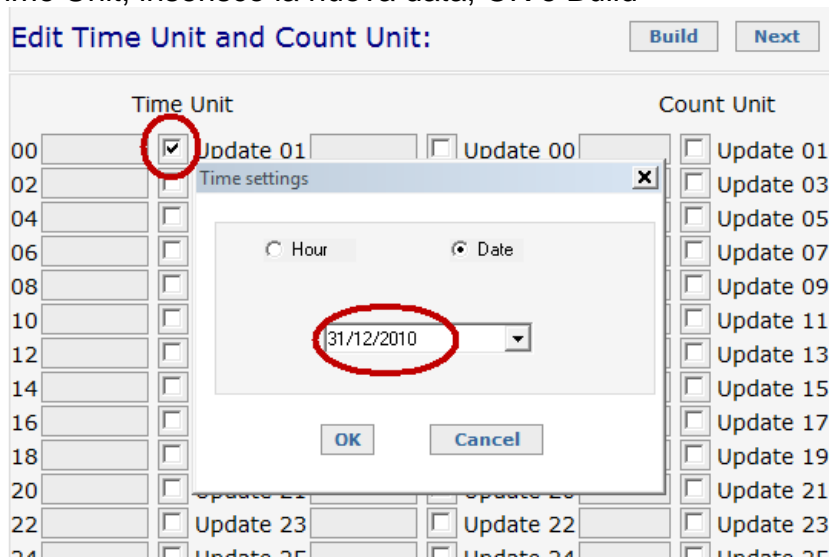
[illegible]

Edit Time Unit and Count Unit:

Build

Next

Time Unit

Count Unit

00 Update 01 Update 00 Update 01

02 Update 03

04 Update 05

06 Update 07

08 Update 09

10 Update 11

12 Update 13

14 Update 15

16 Update 17

18 Update 19

20 Update 21

22 Update 23 Update 22 Update 23

Time settings

Hour

Date

31/12/2010

OK

Cancel